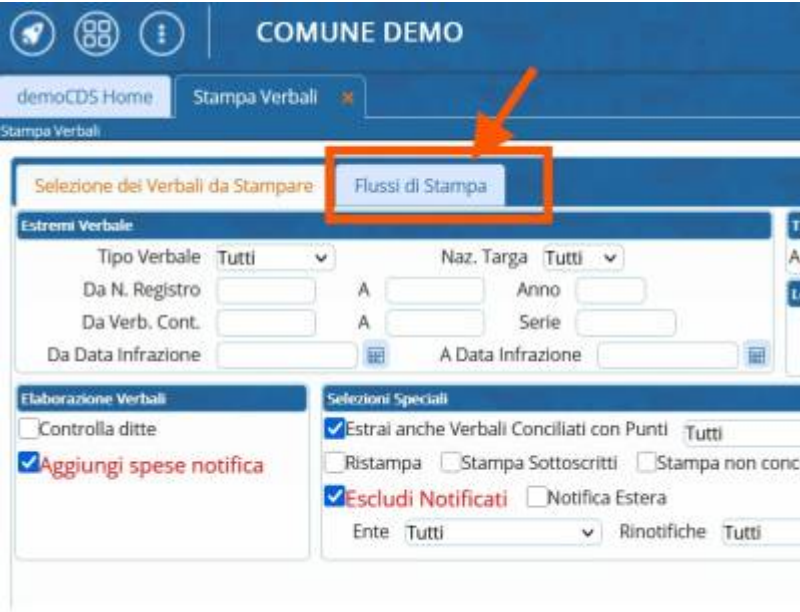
COMUNE DEMO

demoCDS Home
Stampa Verbali ×

Stampa Verbali

Selezione dei Verbali da Stampare
Flussi di Stampa

Estremi Verbale

Tipo Verbale Tutti
Naz. Targa Tutti
Da N. Registro
A
Anno
Da Verb. Cont.
A
Serie
Da Data Infrazione
A Data Infrazione

Elaborazione Verbali

Controlla ditte
Aggiungi spese notifica

Selezioni Speciali

Estrai anche Verbali Conciliati con Punti Tutti
Ristampa
Stampa Sottoscritti
Stampa non conc
Escludi Notificati
Notifica Estera
Ente Tutti
Rinotifiche Tutti